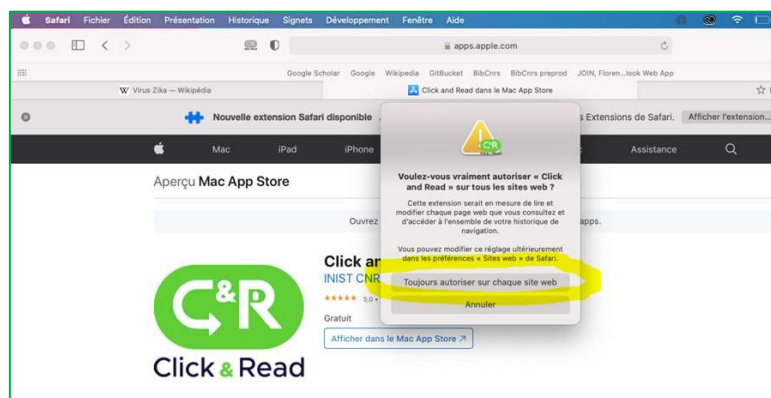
Safari Fichier Édition Présentation Historique Signets Développement Fenêtre Aide

apps.apple.com

Google Scholar Google Wikipedia GitBucket BibCnrs BibCnrs preprod JOIN, Floren...look Web App

Virus Zika — Wikipédia

Click and Read dans le Mac App Store

Nouvelle extension Safari disponible

s Extensions de Safari.

Afficher l'extension...

Mac iPad iPhone Assistance

Aperçu Mac App Store

Ouvrez

apps.

Click ar

INIST CNR

★★★★★ 0,0 •

Gratuit

Afficher dans le Mac App Store ↗

C&R

Click & Read

Voulez-vous vraiment autoriser « Click and Read » sur tous les sites web ?

Cette extension serait en mesure de lire et modifier chaque page web que vous consultez et d'accéder à l'ensemble de votre historique de navigation.

Vous pouvez modifier ce réglage ultérieurement dans les préférences « Sites web » de Safari.

Toujours autoriser sur chaque site web

Annuler